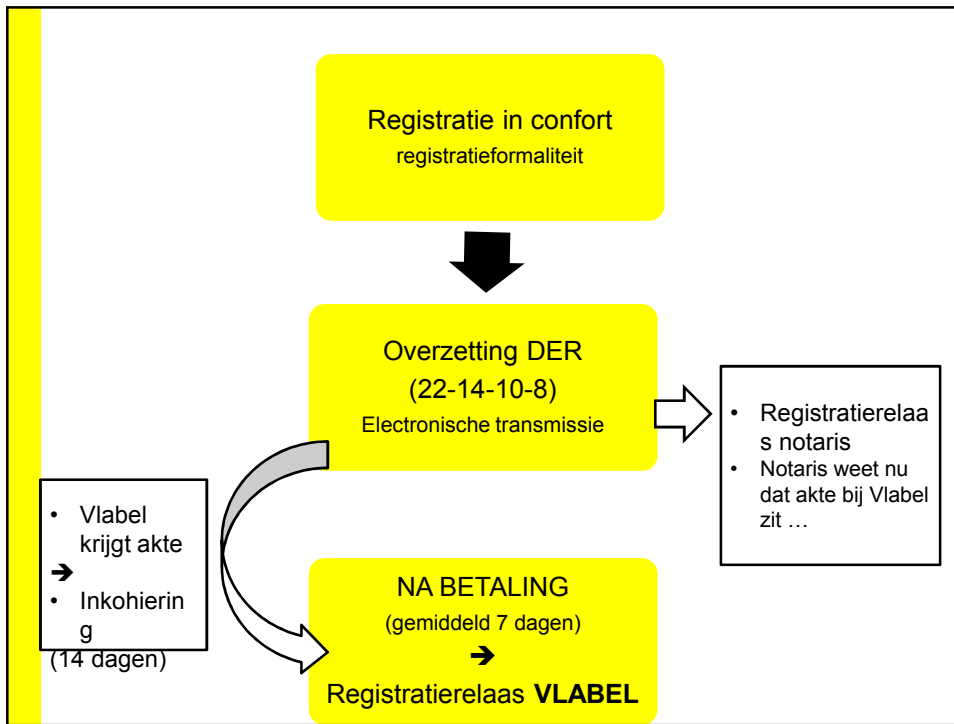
Registratie in confort
registratieformaliteit

Overzetting DER
(22-14-10-8)
Electronische transmissie

• Registratierelaas notaris
• Notaris weet nu dat akte bij Vlabel zit …

• Vlabel krijgt akte
➔
• Inkohiering
(14 dagen)

NA BETALING
(gemiddeld 7 dagen)
➔
Registratierelaas **VLABEL**